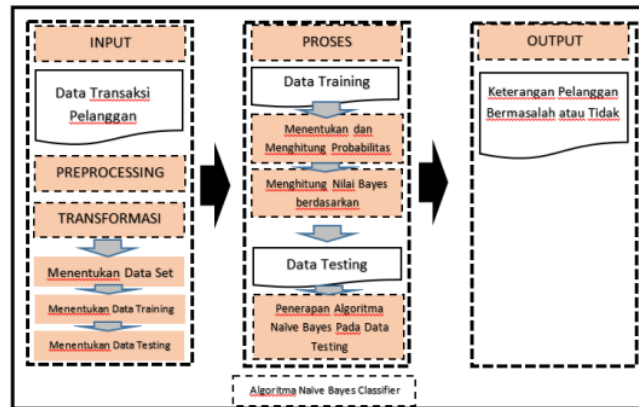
INPUT

Data Transaksi Pelanggan

PREPROCESSING

TRANSFORMASI

Menentukan Data Set

Menentukan Data Training

Menentukan Data Testing

PROSES

Data Training

Menentukan dan Menghitung Probabilitas

Menghitung Nilai Bayes berdasarkan

Data Testing

Penerapan Algoritma Naive Bayes Pada Data Testing

Algoritma Naive Bayes Classifier

OUTPUT

Keterangan Pelanggan Bermasalah atau Tidak